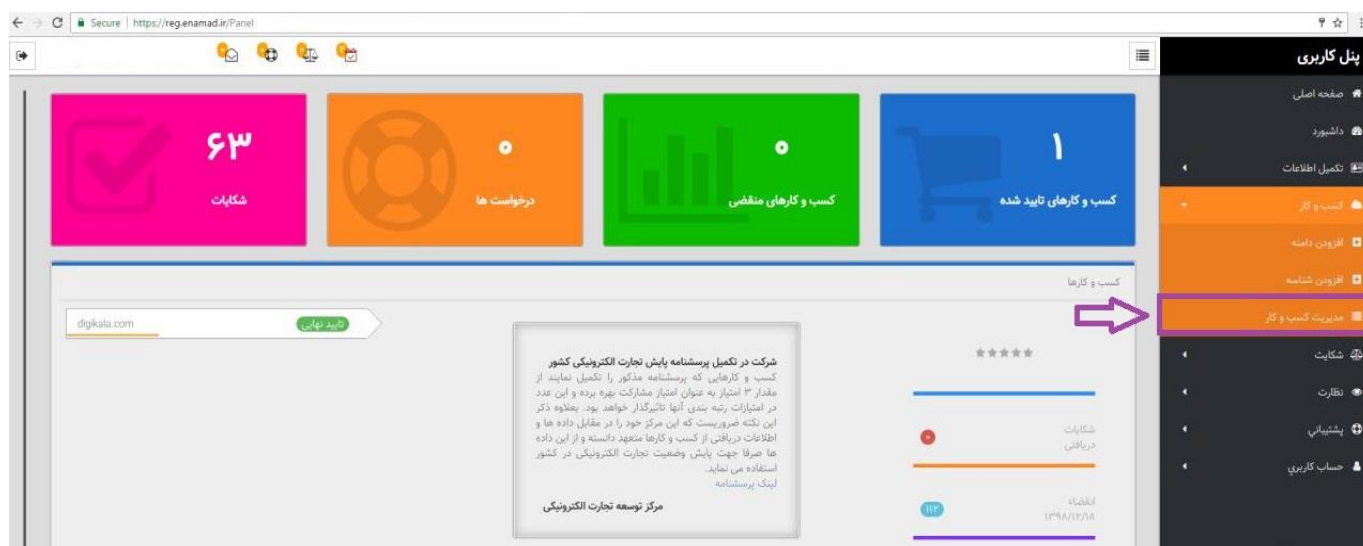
Secure | https://reg.enamad.ir/Panel

پنل کاربری
صفحه اصلی
داشبورد
تکمیل اطلاعات
کسب و کار
افزودن دامنه
افزودن شناسه
مدیریت کسب و کار
شکایت
نظارت
پشتیبانی
حساب کاربری

۱
کسب و کارهای تایید شده

۰
کسب و کارهای منقضی

۰
درخواست ها

۶۳
شکایات

کسب و کارها

digikala.com
تایید نهایی

شرکت در تکمیل پرسشنامه پایش تجارت الکترونیکی کشور
کسب و کارهایی که پرسشنامه مذکور را تکمیل نمایند از مقدار ۳ امتیاز به عنوان امتیاز مشارکت بهره برده و این عدد در امتیازات رتبه بندی آنها تاثیرگذار خواهد بود. بعلاوه ذکر این نکته ضروریست که این مرکز خود را در مقابل داده ها و اطلاعات دریافتی از کسب و کارها متعهد دانسته و از این داده ها صرفا جهت پایش وضعیت تجارت الکترونیکی در کشور استفاده می نماید.
لینک پرسشنامه

مرکز توسعه تجارت الکترونیکی

شکایات دریافتی
۰

انقضاء
۱۳۹۸/۱۲/۱۸
۱۱۳